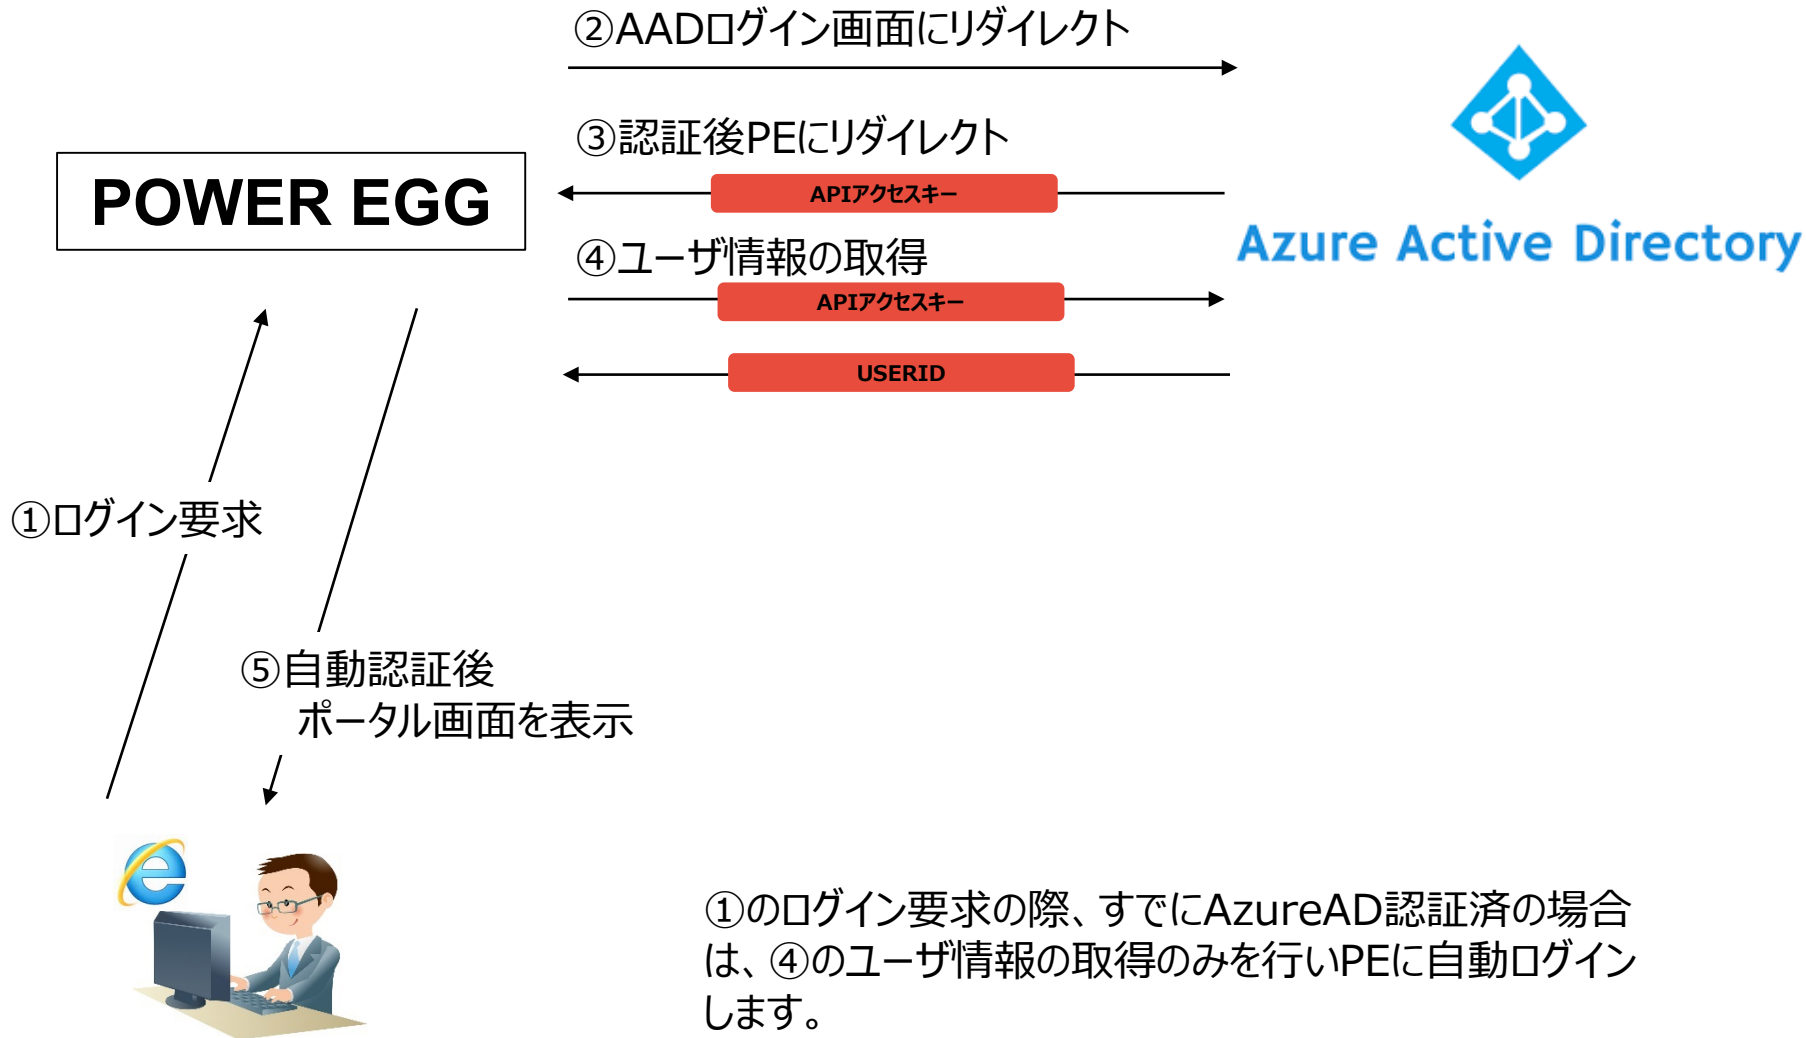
②AADログイン画面にリダイレクト

POWER EGG

③認証後PEにリダイレクト

APIアクセスキー

Azure Active Directory

④ユーザ情報の取得

APIアクセスキー

USERID

①ログイン要求

⑤自動認証後
ポータル画面を表示

①のログイン要求の際、すでにAzureAD認証済の場合は、④のユーザ情報の取得のみを行いPEに自動ログインします。